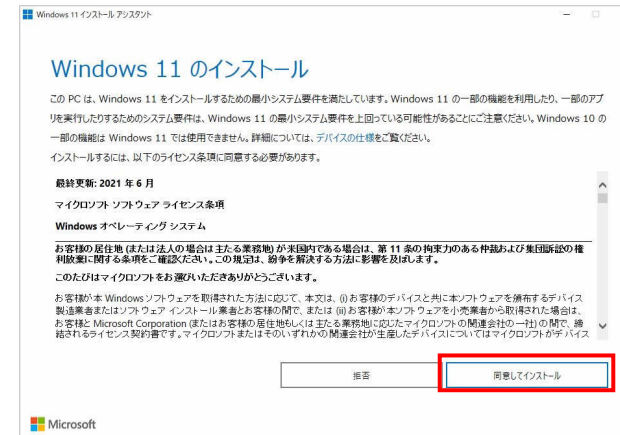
Windows 11 インストール アシスタント

Windows 11 のインストール

この PC は、Windows 11 をインストールするための最小システム要件を満たしています。Windows 11 の一部の機能を利用したり、一部のアプリを実行したりするためのシステム要件は、Windows 11 の最小システム要件を上回っている可能性があることにご注意ください。Windows 10 の一部の機能は Windows 11 では使用できません。詳細については、デバイスの仕様をご覧ください。

インストールするには、以下のライセンス条項に同意する必要があります。

最終更新: 2021 年 6 月

マイクロソフト ソフトウェア ライセンス条項

Windows オペレーティング システム

お客様の居住地 (または法人の場合は主たる業務地) が米国内である場合は、第 11 条の拘束力のある仲裁および集団訴訟の権利放棄に関する条項をご確認ください。この規定は、紛争を解決する方法に影響を及ぼします。

このたびはマイクロソフトをお選びいただきありがとうございます。

お客様が本 Windows ソフトウェアを取得された方法に応じて、本文は、(i) お客様のデバイスと共に本ソフトウェアを頒布するデバイス製造業者またはソフトウェア インストール業者とお客様の間で、または (ii) お客様が本ソフトウェアを小売業者から取得された場合は、お客様と Microsoft Corporation (またはお客様の居住地もしくは主たる業務地に応じたマイクロソフトの関連会社の一社) の間で、締結されるライセンス契約書です。マイクロソフトまたはそのいずれかの関連会社が生産したデバイスについてはマイクロソフトがデバイス

拒否

同意してインストール

Microsoft